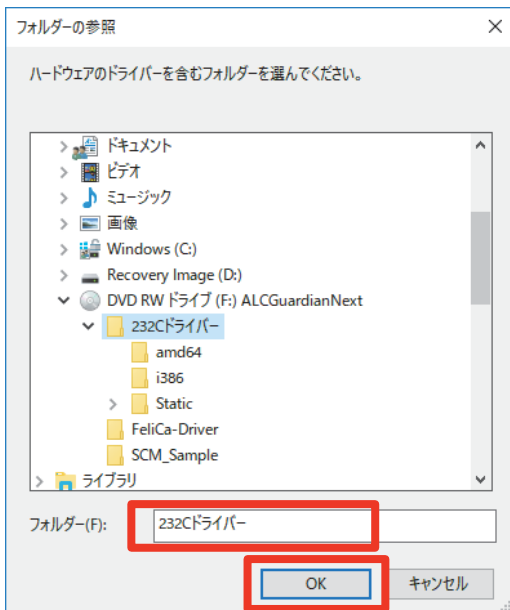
フォルダーの参照

ハードウェアのドライバーを含むフォルダーを選んでください。

ドキュメント
ビデオ
ミュージック
画像
Windows (C:)
Recovery Image (D:)
DVD RW ドライブ (F:) ALCGuardianNext
232Cドライバー
amd64
i386
Static
FeliCa-Driver
SCM_Sample
ライブラリ

フォルダー(F): 232Cドライバー

OK
キャンセル